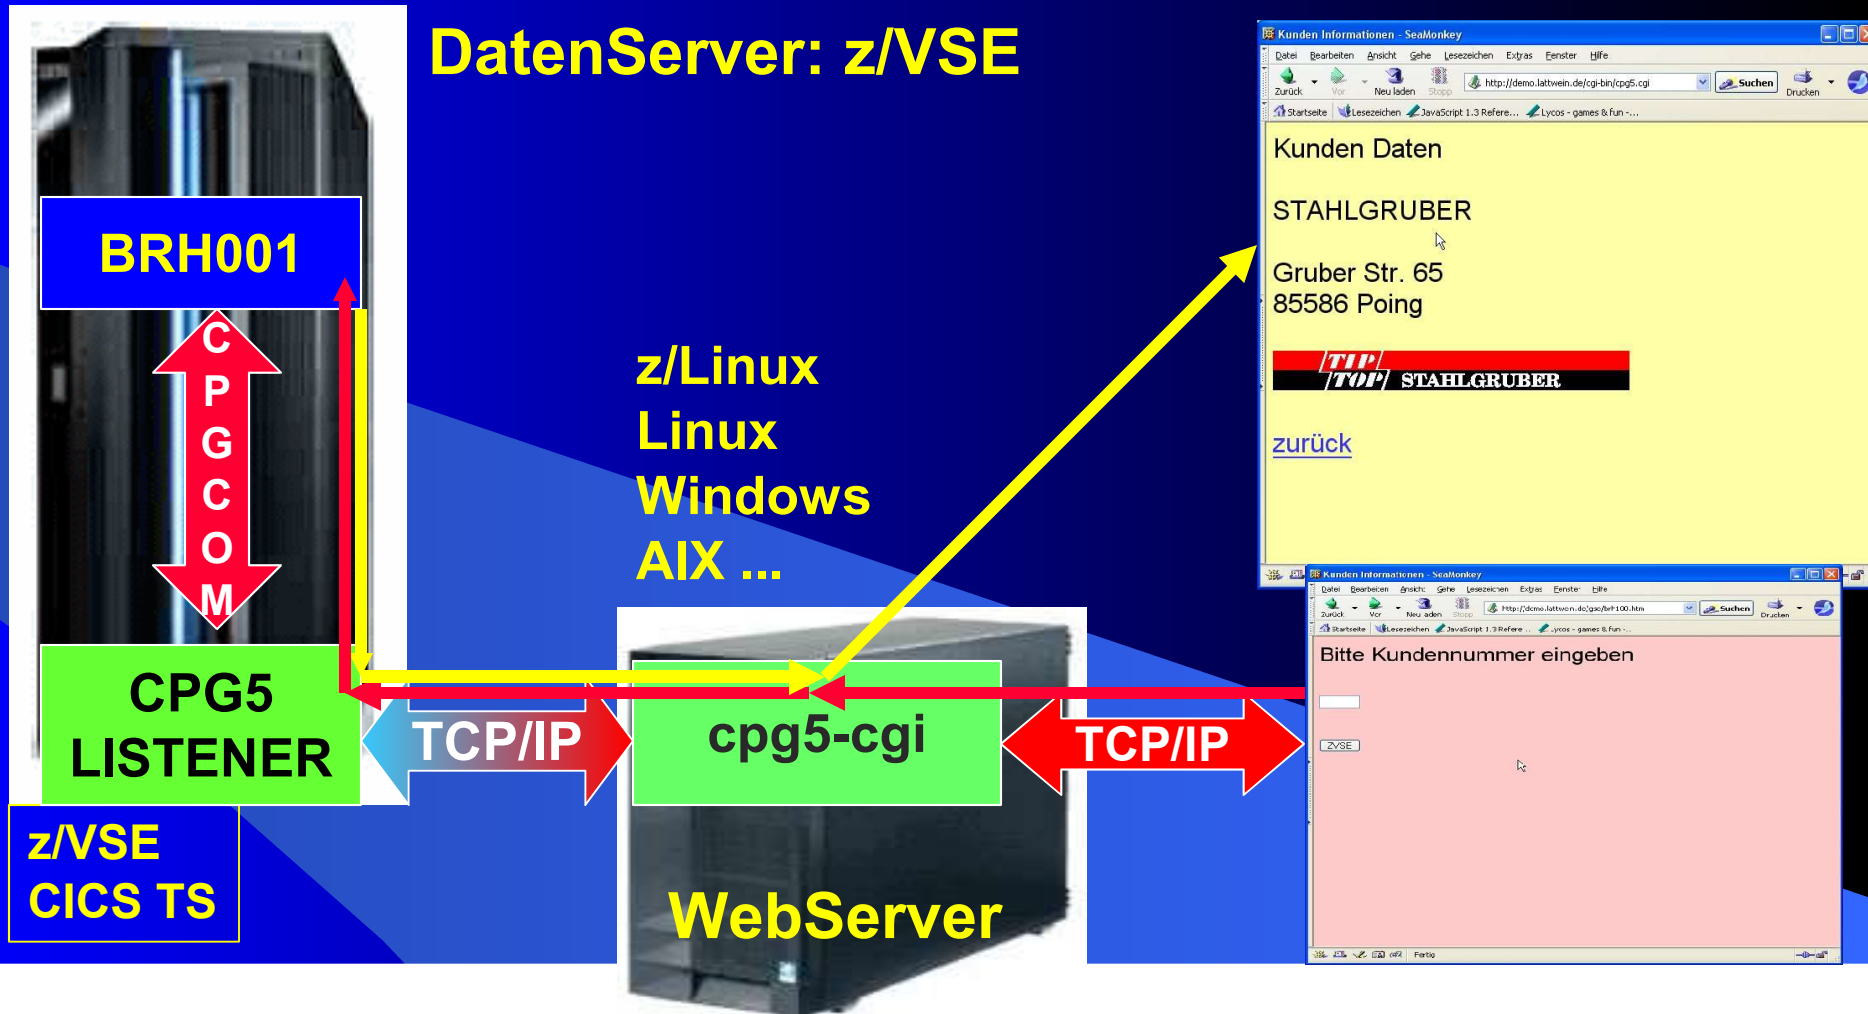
DatenServer: z/VSE

BRH001

C
P
G
C
O
M

CPG5
LISTENER

z/VSE
CICS TS

TCP/IP

z/Linux
Linux
Windows
AIX ...

cpg5-cgi

WebServer

TCP/IP

Kunden Informationen - SeaMonkey

Datei Bearbeiten Ansicht Gehe Lesezeichen Extras Fenster Hilfe

Zurück Vor Neu laden Stopp http://demo.lattwein.de/cgi-bin/cpg5.cgi Suchen Drucken

Startseite Lesezeichen JavaScript 1.3 Refere... Lycos - games & fun -...

Kunden Daten

STAHLGRUBER

Gruber Str. 65
85586 Poing

TIP TOP STAHLGRUBER

zurück

Kunden Informationen - SeaMonkey

Datei Bearbeiten Ansicht Gehe Lesezeichen Extras Fenster Hilfe

Zurück Vor Neu laden Stopp http://demo.lattwein.de/gao/brh100.htm Suchen Drucken

Startseite Lesezeichen JavaScript 1.3 Refere... Lycos - games & fun -...

Bitte Kundennummer eingeben

ZVSE

Fertig